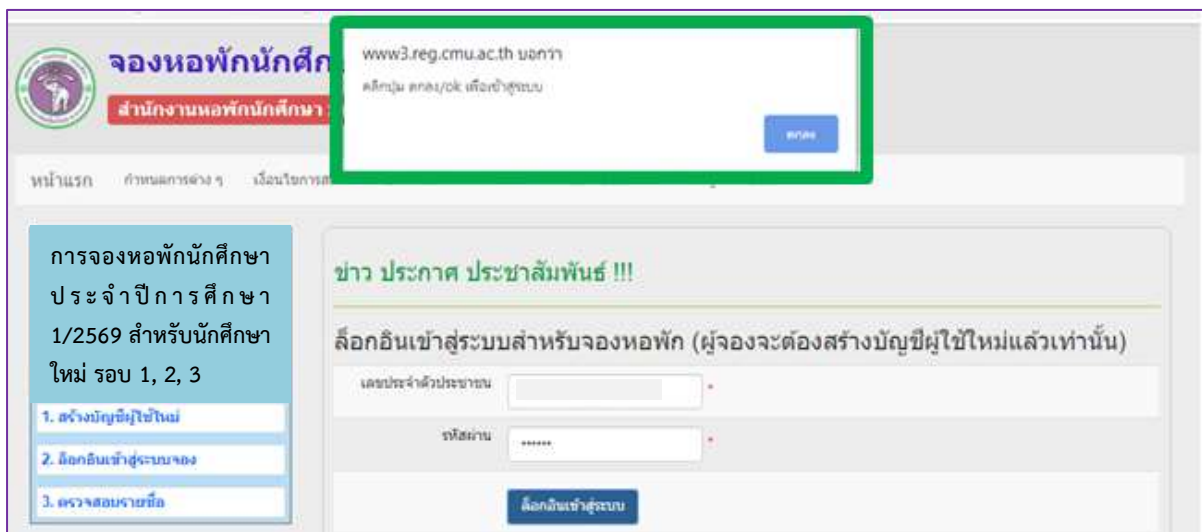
จองหอพักนักศึก

สำนักงานหอพักนักศึกษา

www3.reg.cmu.ac.th บอกว่า

คลิกปุ่ม ตกลง/ok เพื่อเข้าสู่ระบบ

ตกลง

หน้าแรก กำหนดการต่าง ๆ เงื่อนไขการ

การจองหอพักนักศึกษา ประจำปีการศึกษา 1/2569 สำหรับนักศึกษาใหม่ รอบ 1, 2, 3

1. สร้างบัญชีผู้ใช้ใหม่

2. ล็อกอินเข้าสู่ระบบจอง

3. ตรวจสอบรายชื่อ

ข่าว ประกาศ ประชาสัมพันธ์ !!!

ล็อกอินเข้าสู่ระบบสำหรับจองหอพัก (ผู้จองจะต้องสร้างบัญชีผู้ใช้ใหม่แล้วเท่านั้น)

เลขประจำตัวประชาชน *

รหัสผ่าน ****** *

ล็อกอินเข้าสู่ระบบ